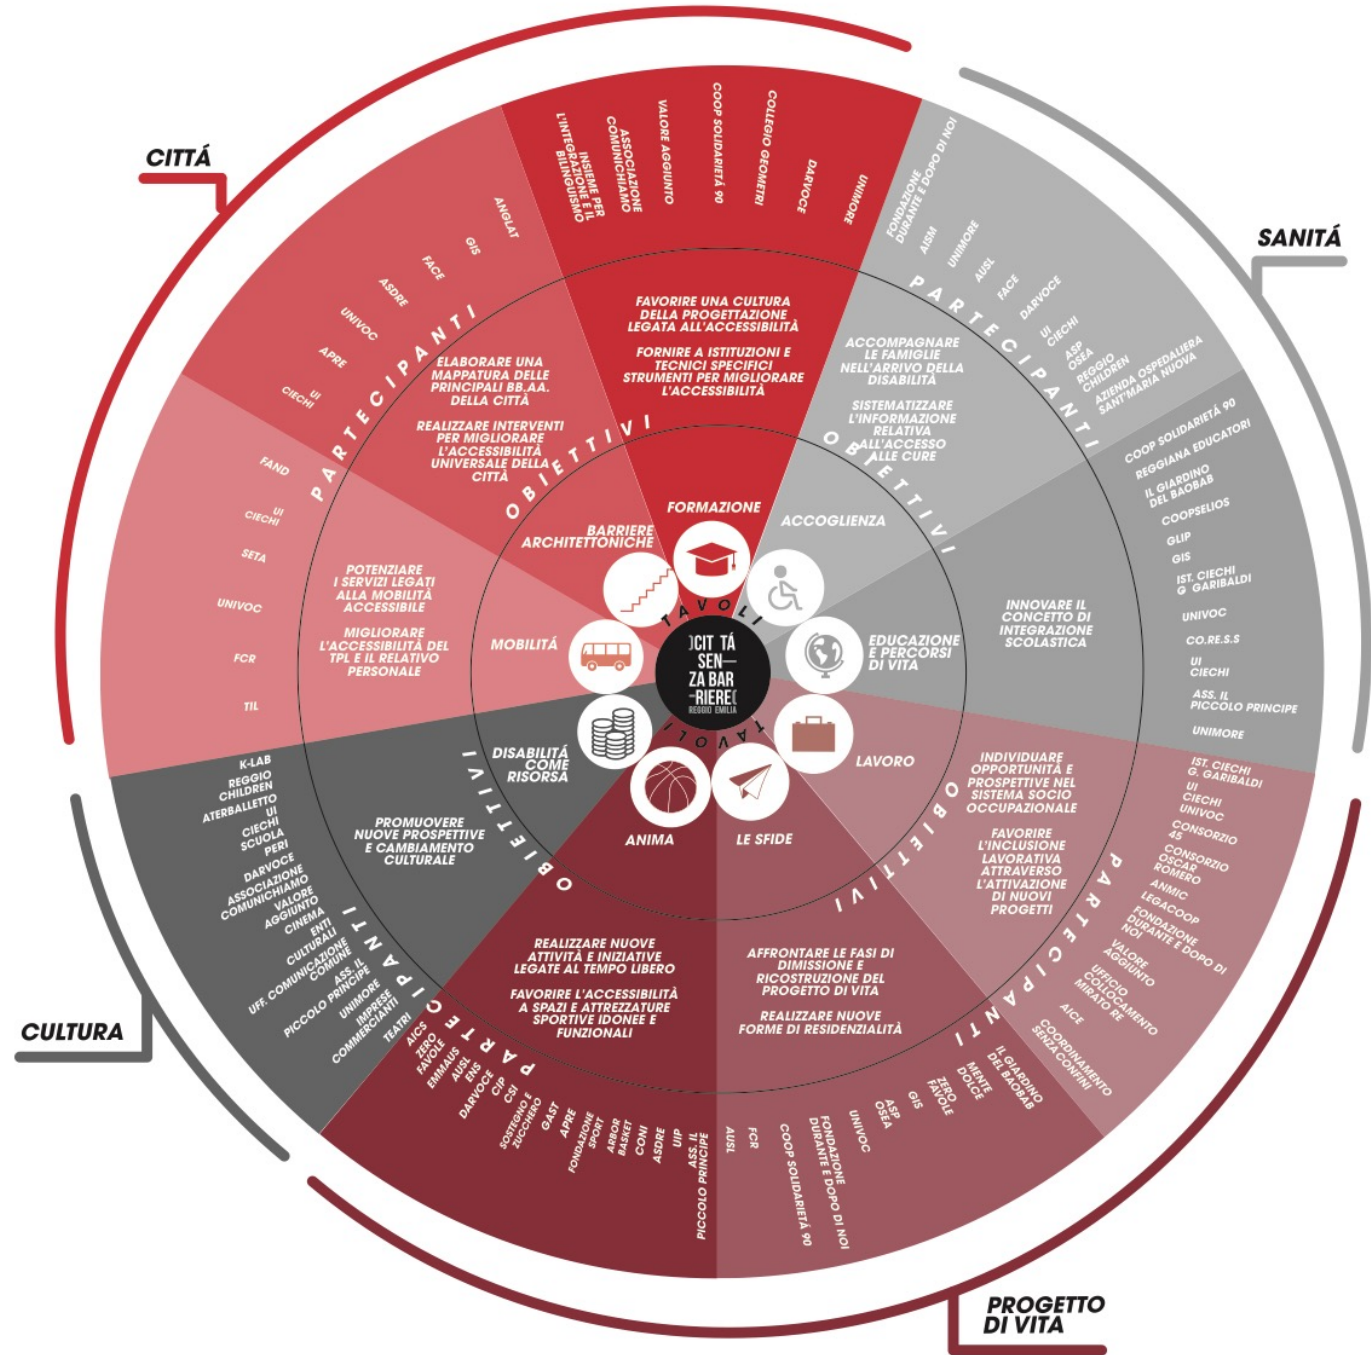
CITTÁ

SANITÁ

CULTURA

PROGETTO DI VITA

INSIEME PER L'INTEGRAZIONE E IL BILINGUISMO
ASSOCIAZIONE COMUNICHIAMO
VALORE AGGIUNTO
COOP SOLIDARIETÀ 90
COLLEGIO GEOMETRI
DARVOCE
UNIMORE

FAVORIRE UNA CULTURA DELLA PROGETTAZIONE LEGATA ALL'ACCESSIBILITÀ

FORNIRE A ISTITUZIONI E TECNICI SPECIFICI STRUMENTI PER MIGLIORARE L'ACCESSIBILITÀ

FORMAZIONE

FONDAZIONE DURANTE E DOPO DI NOI
AISM
UNIMORE
AUSL
FACE
DARVOCE
UI CIECHI
ASP OSEA
REGGIO CHILDREN
AZIENDA OSPEDALIERA SANT'MARIA NUOVA

PARTECIPANTI

ACCOMPAGNARE LE FAMIGLIE NELL'ARRIVO DELLA DISABILITÀ

SISTEMATIZZARE L'INFORMAZIONE RELATIVA ALL'ACCESSO ALLE CURE

OBIETTIVI

ACCOGLIENZA

COOP SOLIDARIETÀ 90
REGGIANA EDUCATORI
IL GIARDINO DEL BAOBAB
COOPSELIOS
GLIP
GIS
IST. CIECHI G. GARIBALDI
UNIVOC
CO.RE.S.S
UI CIECHI
ASS. IL PICCOLO PRINCIPE
UNIMORE

INNOVARE IL CONCETTO DI INTEGRAZIONE SCOLASTICA

EDUCAZIONE E PERCORSI DI VITA

ANGLAT
GIS
FACE
ASDRE
UNIVOC
APRE
UI CIECHI

PARTECIPANTI

ELABORARE UNA MAPPATURA DELLE PRINCIPALI BB.AA. DELLA CITTÀ

REALIZZARE INTERVENTI PER MIGLIORARE L'ACCESSIBILITÀ UNIVERSALE DELLA CITTÀ

OBIETTIVI

BARRIERE ARCHITETTONICHE

FAND
UI CIECHI
SETA
UNIVOC
FCR
TIL

POTENZIARE I SERVIZI LEGATI ALLA MOBILITÀ ACCESSIBILE

MIGLIORARE L'ACCESSIBILITÀ DEL TPL E IL RELATIVO PERSONALE

MOBILITÁ

TAVOLI

CITTÀ SENZA BARRIERE
REGGIO EMILIA

TAVOLI

K-LAB
REGGIO CHILDREN
ATERBALLETTO
UI CIECHI
SCUOLA PERI
DARVOCE
ASSOCIAZIONE COMUNICHIAMO
VALORE AGGIUNTO
CINEMA
ENTI CULTURALI
UFF. COMUNICAZIONE COMUNE
ASS. IL PICCOLO PRINCIPE
UNIMORE
IMPRESE COMMERCIANTI
TEATRI

PARTECIPANTI

PROMUOVERE NUOVE PROSPETTIVE E CAMBIAMENTO CULTURALE

OBIETTIVI

DISABILITÀ COME RISORSA

IST. CIECHI G. GARIBALDI
UI CIECHI
UNIVOC
CONSORZIO 45
CONSORZIO OSCAR ROMERO
ANMIC
LEGACOOP
FONDAZIONE DURANTE E DOPO DI NOI
VALORE AGGIUNTO
UFFICIO COLLOCAMENTO MIRATO RE
AICE
COORDINAMENTO SENZA CONFINI

PARTECIPANTI

INDIVIDUARE OPPORTUNITÀ E PROSPETTIVE NEL SISTEMA SOCIO OCCUPAZIONALE

FAVORIRE L'INCLUSIONE LAVORATIVA ATTRAVERSO L'ATTIVAZIONE DI NUOVI PROGETTI

OBIETTIVI

LAVORO

AICS
ZERO FAVOLE
EMMAUS
AUSL
ENS
DARVOCE
CIP
CSI
SOSTEGNO E ZUCCHERO
GAST
APRE
FONDAZIONE SPORT
ARBOR BASKET
CONI
ASDRE
UIP
ASS. IL PICCOLO PRINCIPE

PARTECIPANTI

REALIZZARE NUOVE ATTIVITÀ E INIZIATIVE LEGATE AL TEMPO LIBERO

FAVORIRE L'ACCESSIBILITÀ A SPAZI E ATTREZZATURE SPORTIVE IDONEE E FUNZIONALI

ANIMA

AUSL
FCR
COOP SOLIDARIETÀ 90
FONDAZIONE DURANTE E DOPO DI NOI
UNIVOC
ASP OSEA
GIS
ZERO FAVOLE
MENTE DOLCE
IL GIARDINO DEL BAOBAB

AFFRONTARE LE FASI DI DIMISSIONE E RICOSTRUZIONE DEL PROGETTO DI VITA

REALIZZARE NUOVE FORME DI RESIDENZIALITÀ

LE SFIDE